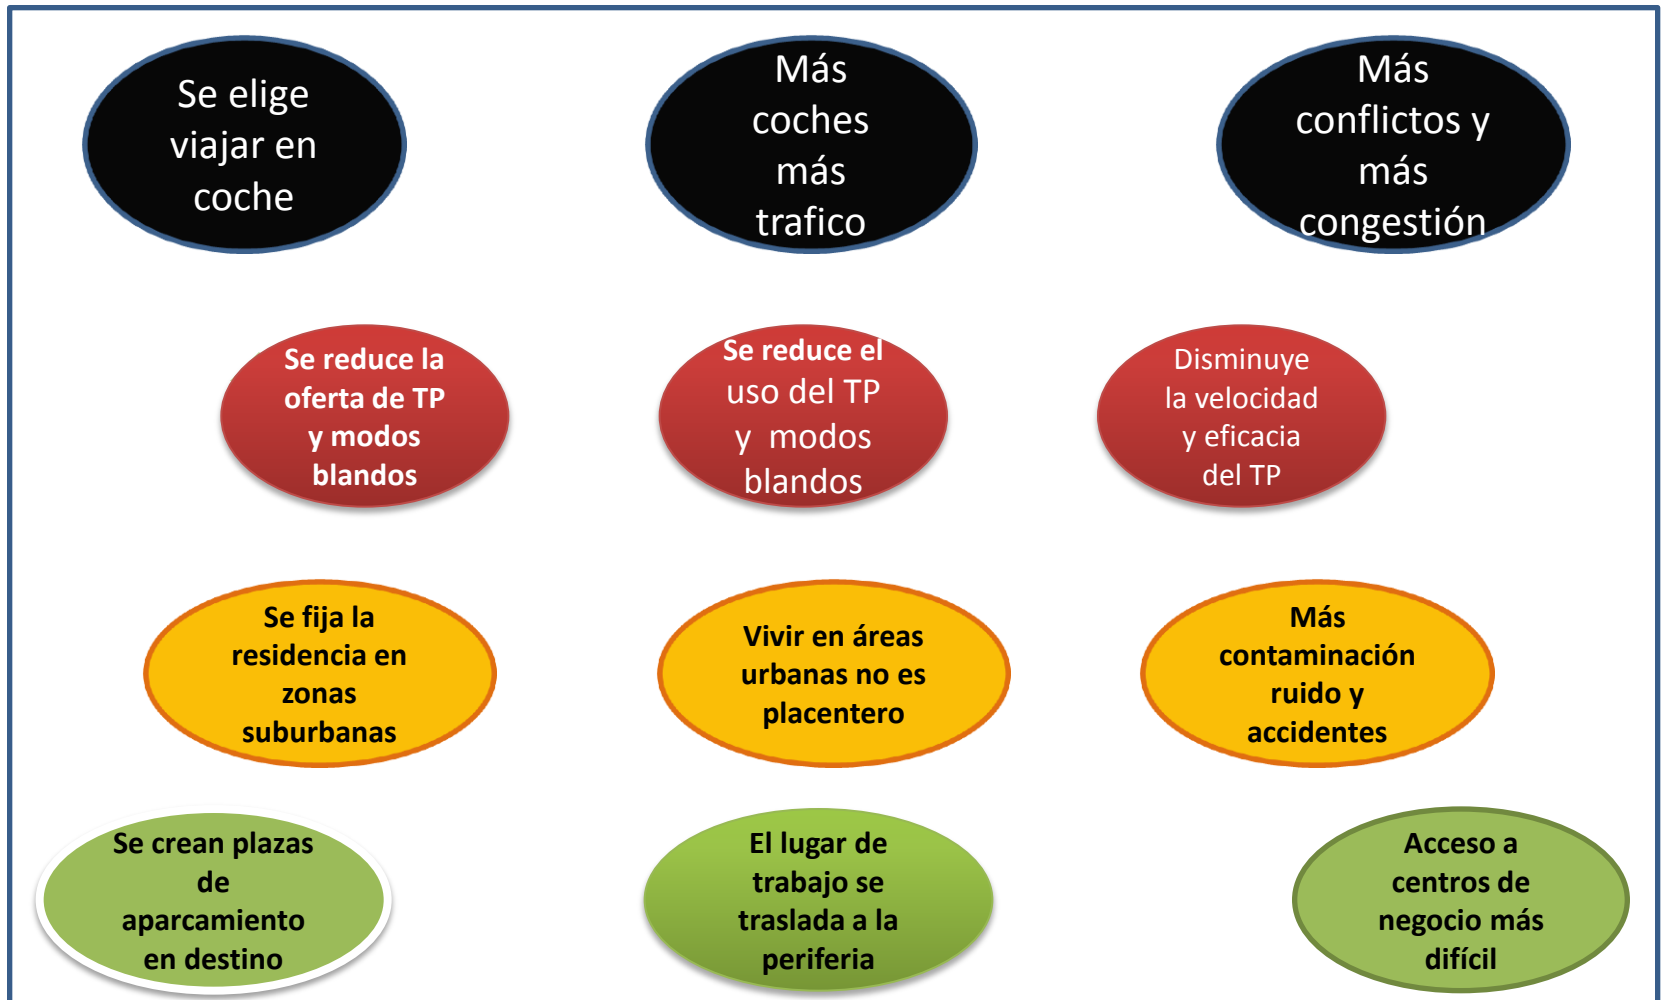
Se elige viajar en coche

Más coches más trafico

Más conflictos y más congestión

Se reduce la oferta de TP y modos blandos

Se reduce el uso del TP y modos blandos

Disminuye la velocidad y eficacia del TP

Se fija la residencia en zonas suburbanas

Vivir en áreas urbanas no es placentero

Más contaminación ruido y accidentes

Se crean plazas de aparcamiento en destino

El lugar de trabajo se traslada a la periferia

Acceso a centros de negocio más difícil